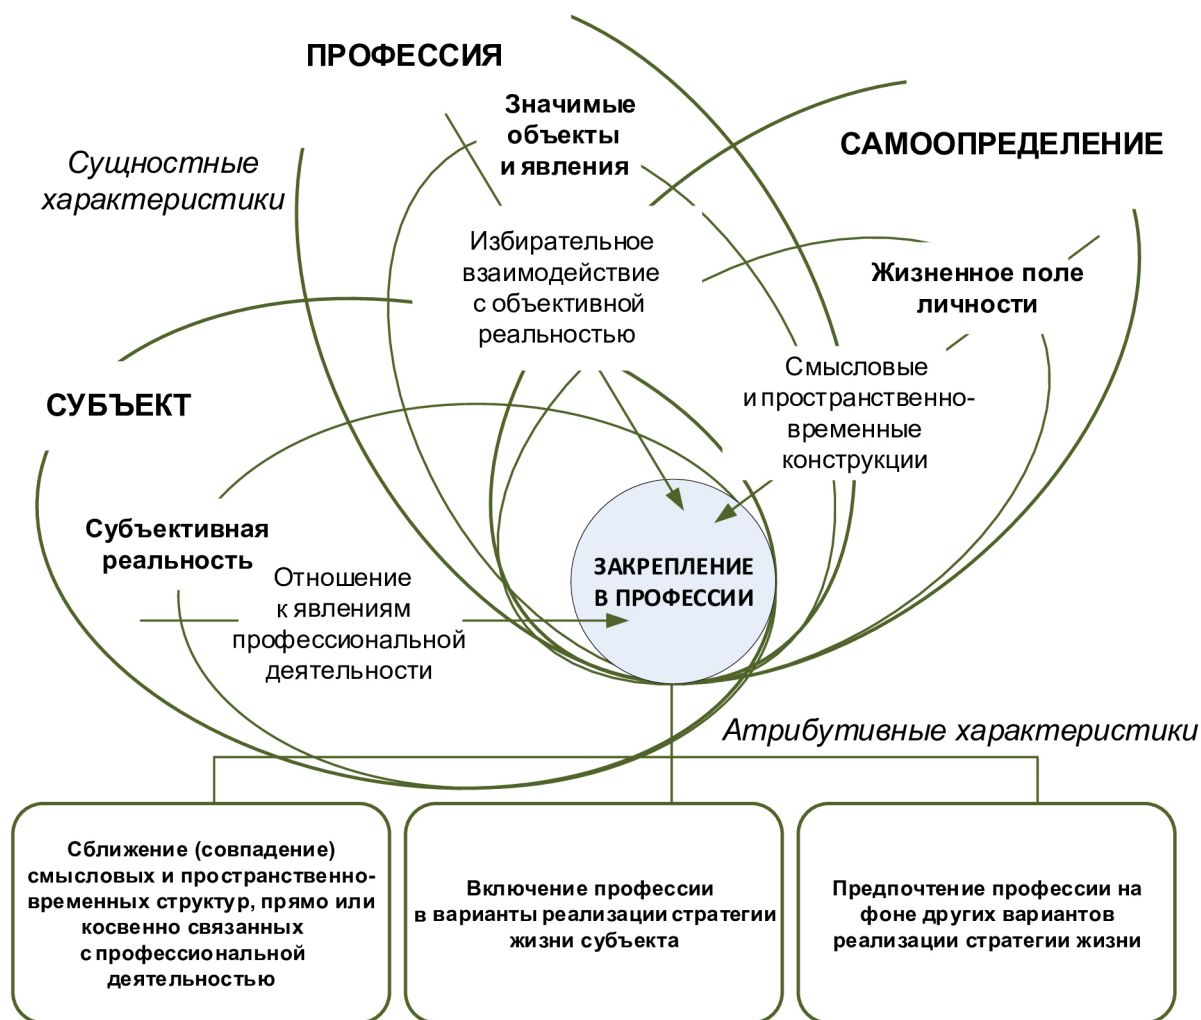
ПРОФЕССИЯ

Значимые объекты и явления

САМООПРЕДЕЛЕНИЕ

Сущностные характеристики

Избирательное взаимодействие с объективной реальностью

Жизненное поле личности

Смысловые и пространственно-временные конструкции

СУБЪЕКТ

Субъективная реальность

Отношение к явлениям профессиональной деятельности

ЗАКРЕПЛЕНИЕ В ПРОФЕССИИ

Атрибутивные характеристики

Сближение (совпадение) смысловых и пространственно-временных структур, прямо или косвенно связанных с профессиональной деятельностью

Включение профессии в варианты реализации стратегии жизни субъекта

Предпочтение профессии на фоне других вариантов реализации стратегии жизни